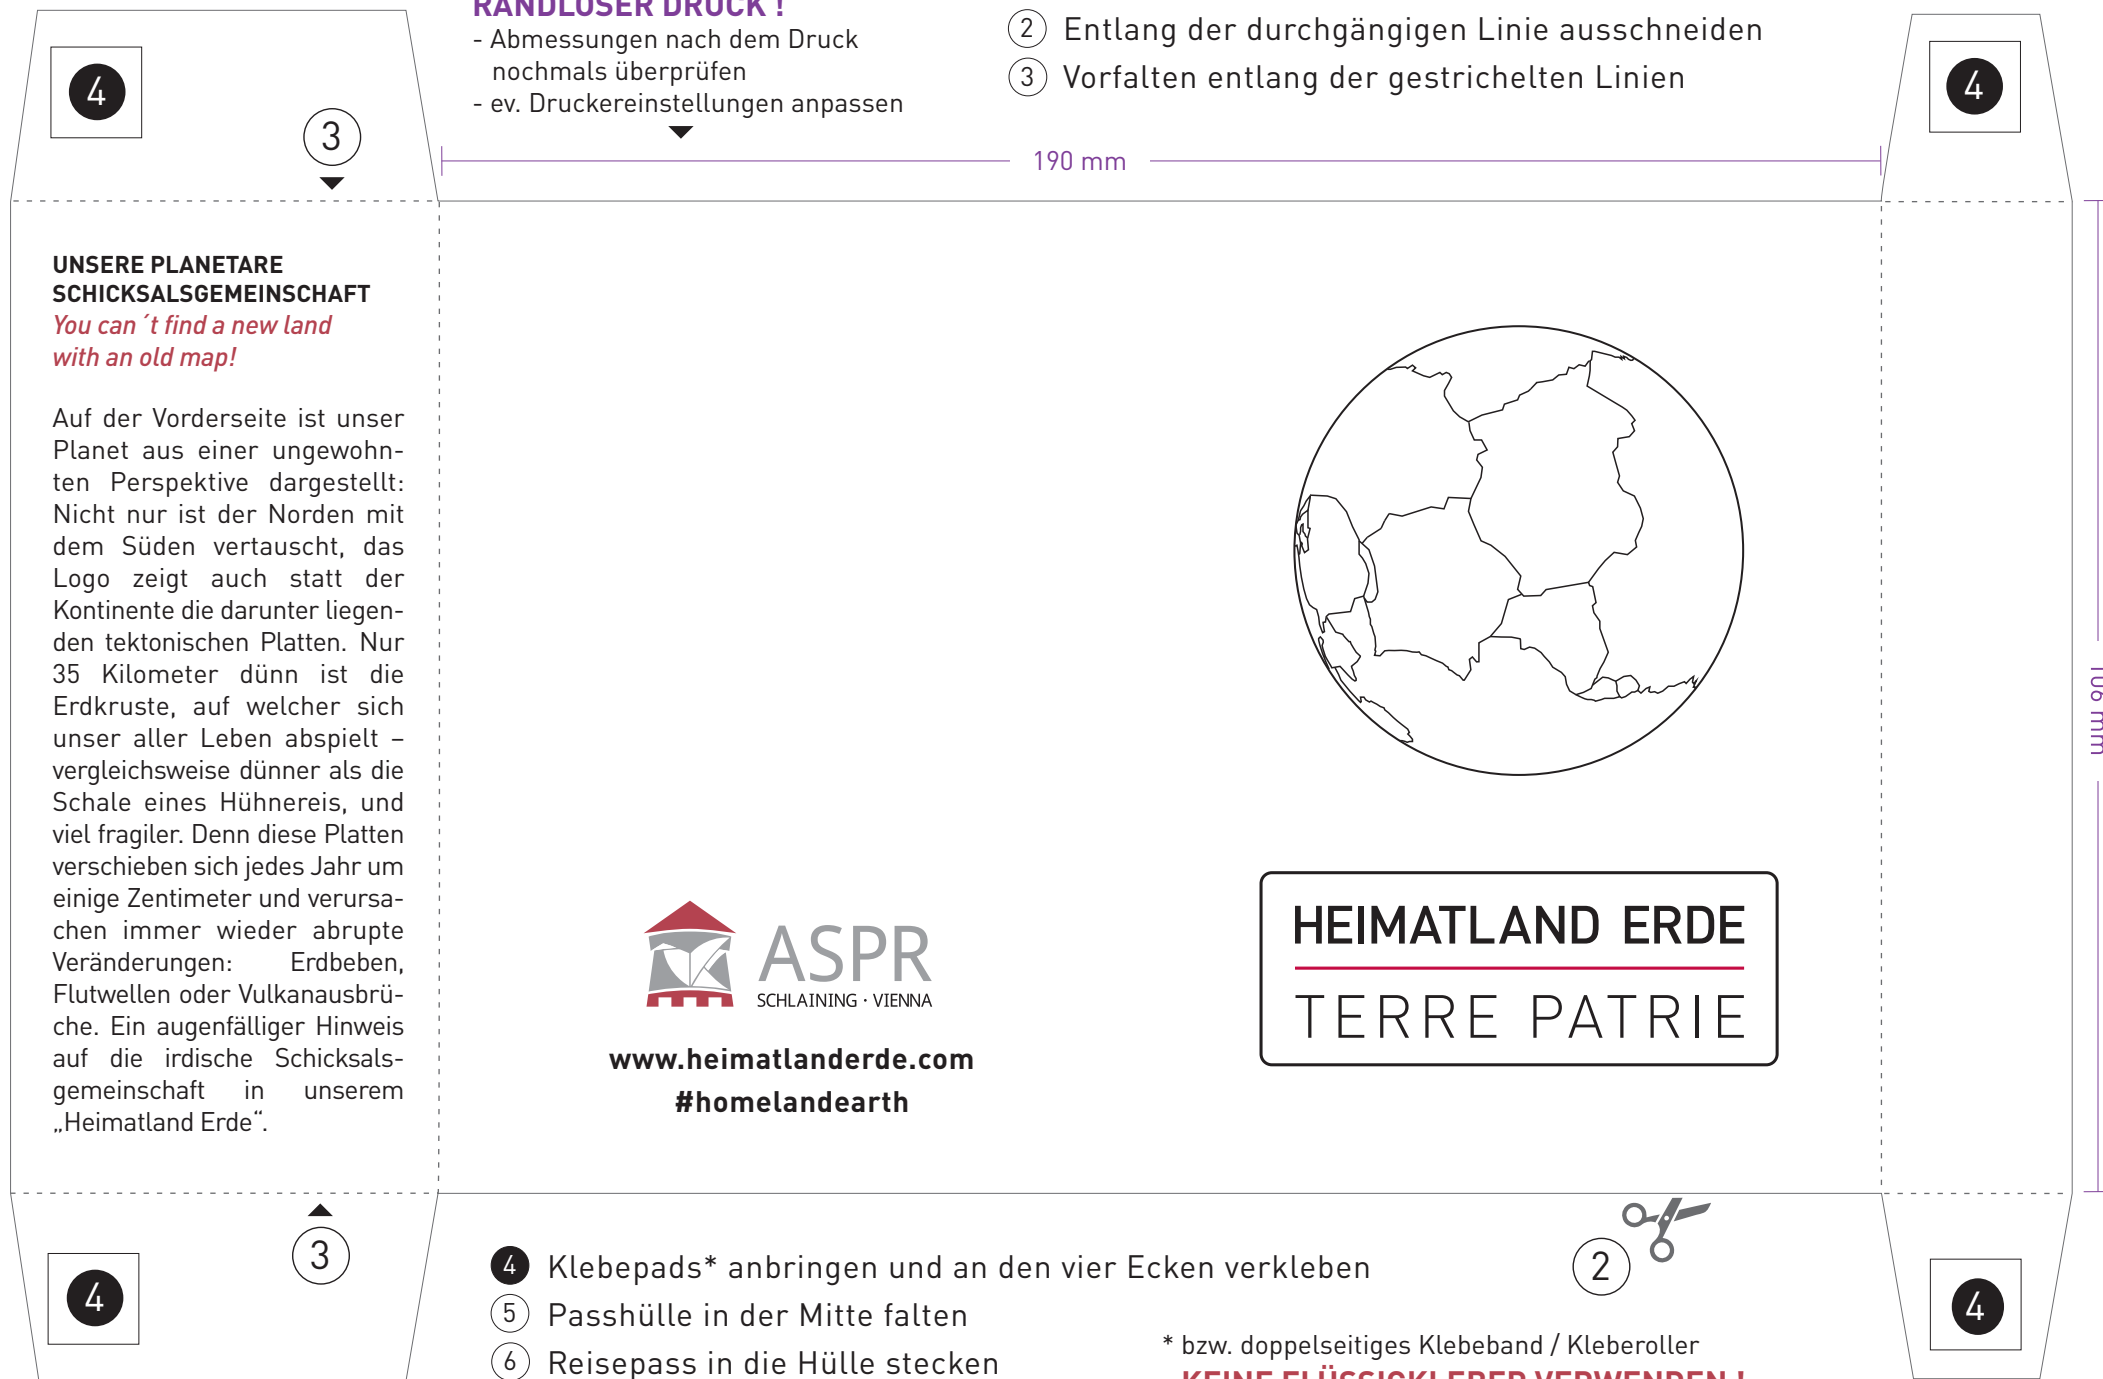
4

3

RANDLOSER DRUCK !
- Abmessungen nach dem Druck nochmals überprüfen
- ev. Druckereinstellungen anpassen

2 Entlang der durchgängigen Linie ausschneiden
3 Vorfalten entlang der gestrichelten Linien

4

190 mm

UNSERE PLANETARE SCHICKSALSGEMEINSCHAFT
You can´t find a new land with an old map!

Auf der Vorderseite ist unser Planet aus einer ungewohnten Perspektive dargestellt: Nicht nur ist der Norden mit dem Süden vertauscht, das Logo zeigt auch statt der Kontinente die darunter liegenden tektonischen Platten. Nur 35 Kilometer dünn ist die Erdkruste, auf welcher sich unser aller Leben abspielt – vergleichsweise dünner als die Schale eines Hühnereis, und viel fragiler. Denn diese Platten verschieben sich jedes Jahr um einige Zentimeter und verursachen immer wieder abrupte Veränderungen: Erdbeben, Flutwellen oder Vulkanausbrüche. Ein augenfälliger Hinweis auf die irdische Schicksalsgemeinschaft in unserem „Heimatland Erde“.

ASPR
SCHLAINING · VIENNA

www.heimatlanderde.com
#homelandearth

HEIMATLAND ERDE
TERRE PATRIE

106 mm

3

4

4 Klebepads* anbringen und an den vier Ecken verkleben
5 Passhülle in der Mitte falten
6 Reisepass in die Hülle stecken

2

* bzw. doppelseitiges Klebeband / Kleberoller
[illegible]

4